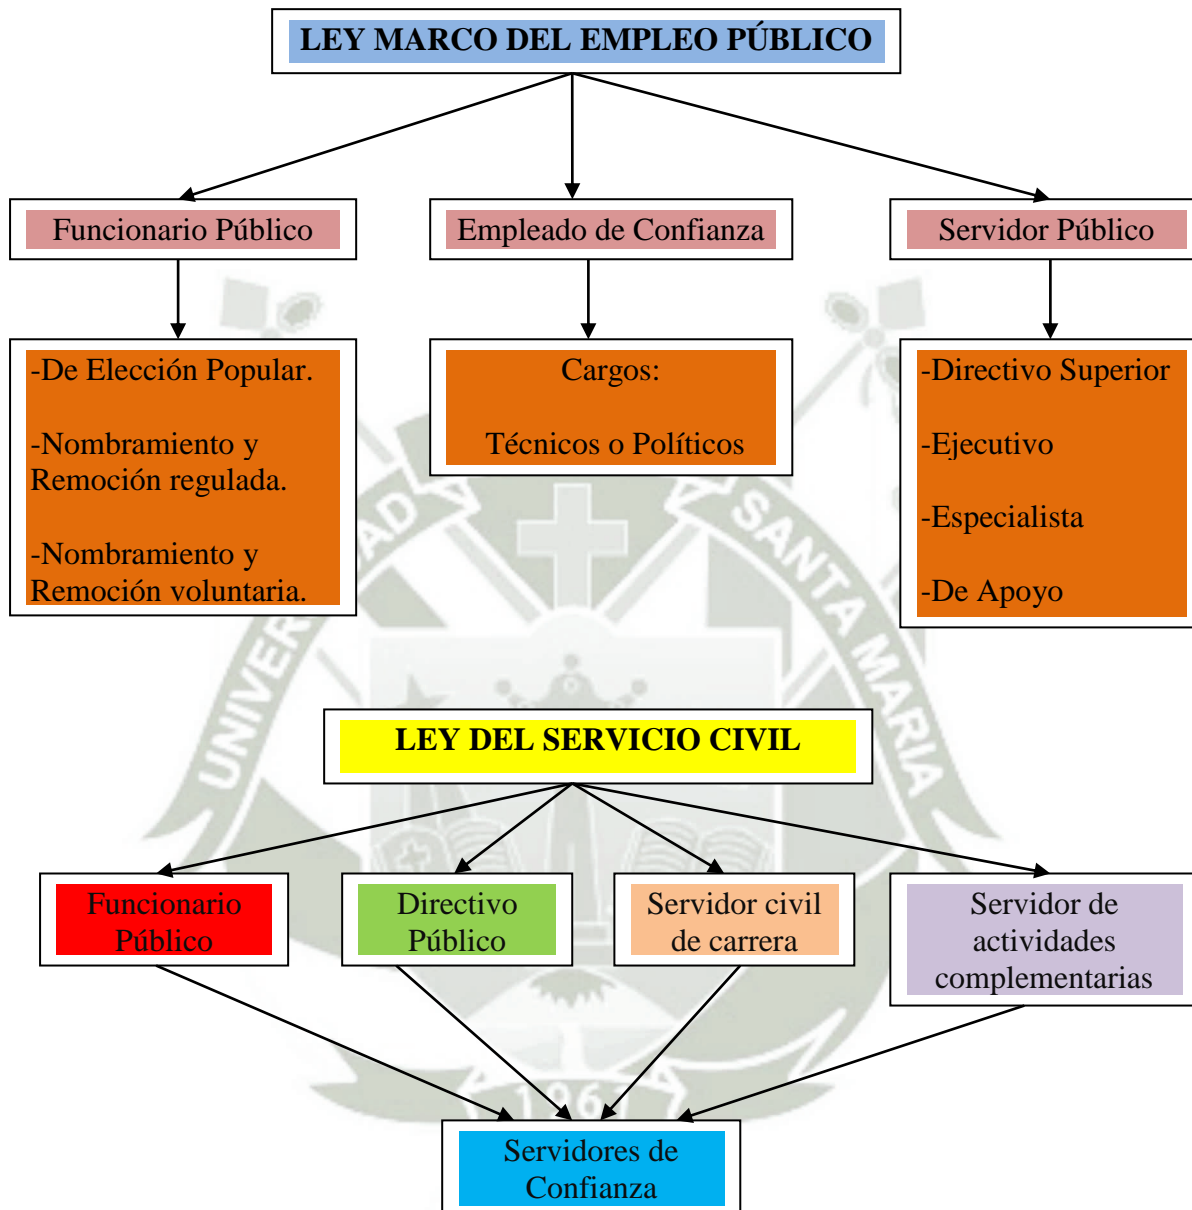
LEY MARCO DEL EMPLEO PÚBLICO

Funcionario Público

Empleado de Confianza

Servidor Público

-De Elección Popular.

-Nombramiento y Remoción regulada.

-Nombramiento y Remoción voluntaria.

Cargos:

Técnicos o Políticos

-Directivo Superior

-Ejecutivo

-Especialista

-De Apoyo

UNIVERSIDAD SANTA MARIA

LEY DEL SERVICIO CIVIL

Funcionario Público

Directivo Público

Servidor civil de carrera

Servidor de actividades complementarias

1961

Servidores de Confianza